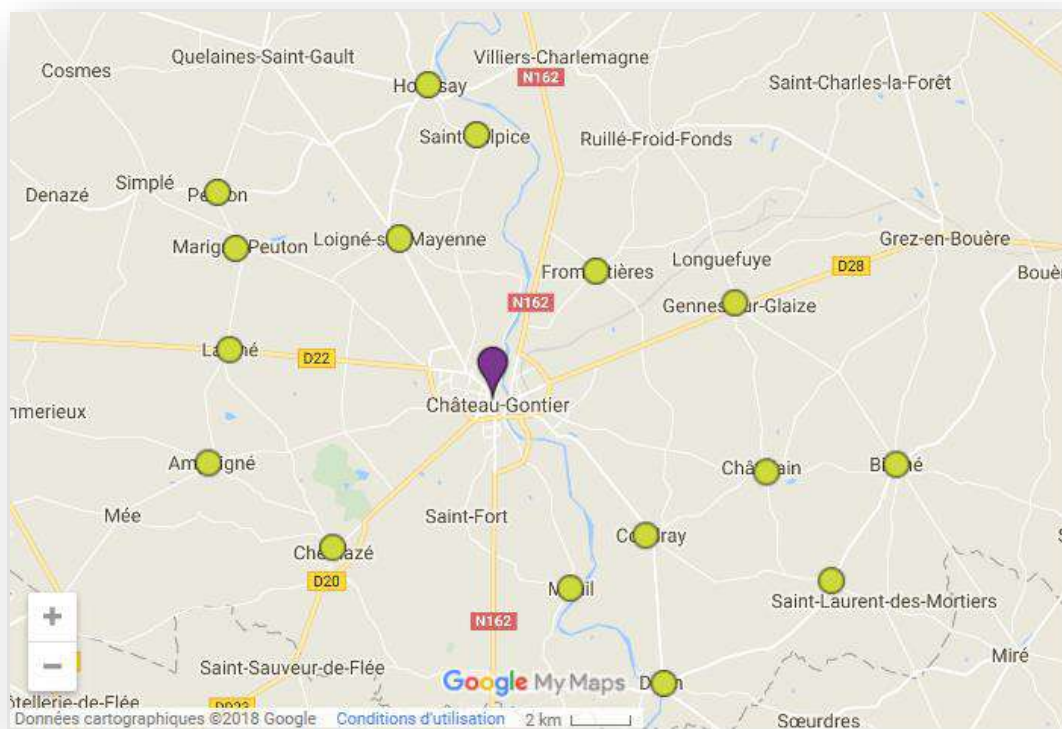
Cosmes
Quelaines-Saint-Gault
Villiers-Charlemagne
N162
Ho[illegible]say
Saint-Charles-la-Forêt
Saint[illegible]lpice
Ruillé-Froid-Fonds
Denazé
Simplé
Pe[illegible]on
Marig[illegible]Peuton
Loigné-s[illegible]Mayenne
Grez-en-Bouère
Longuefuye
From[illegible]tières
D28
Bouè
N162
Gennes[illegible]ur-Glaize
La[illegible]né
D22
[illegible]mmerieux
Château-Gontier
Am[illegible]igné
Châ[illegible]ain
B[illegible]é
Mée
Saint-Fort
Co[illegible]ray
Che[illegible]azé
D20
M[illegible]il
Saint-Laurent-des-Mortiers
N162
+
−
Saint-Sauveur-de-Flée
Miré
Google My Maps
D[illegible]n
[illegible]tellerie-de-Flée
D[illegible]
Données cartographiques ©2018 Google
Conditions d'utilisation
2 km
Sœurdres